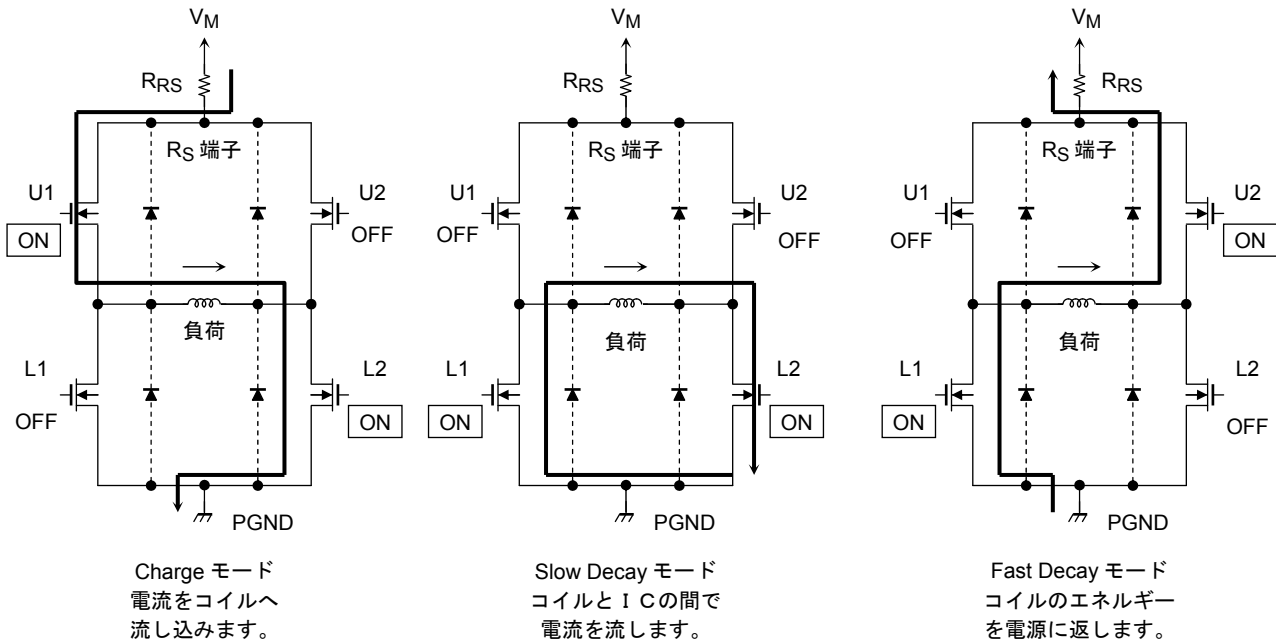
$V_M$

$R_{RS}$

$R_S$ 端子

U1

ON

U2

OFF

負荷

L1

OFF

L2

ON

PGND

Charge モード
電流をコイルへ
流し込みます。

$V_M$

$R_{RS}$

$R_S$ 端子

U1

OFF

U2

OFF

負荷

L1

ON

L2

ON

PGND

Slow Decay モード
コイルとＩＣの間で
電流を流します。

$V_M$

$R_{RS}$

$R_S$ 端子

U1

OFF

U2

ON

負荷

L1

ON

L2

OFF

PGND

Fast Decay モード
コイルのエネルギー
を電源に返します。